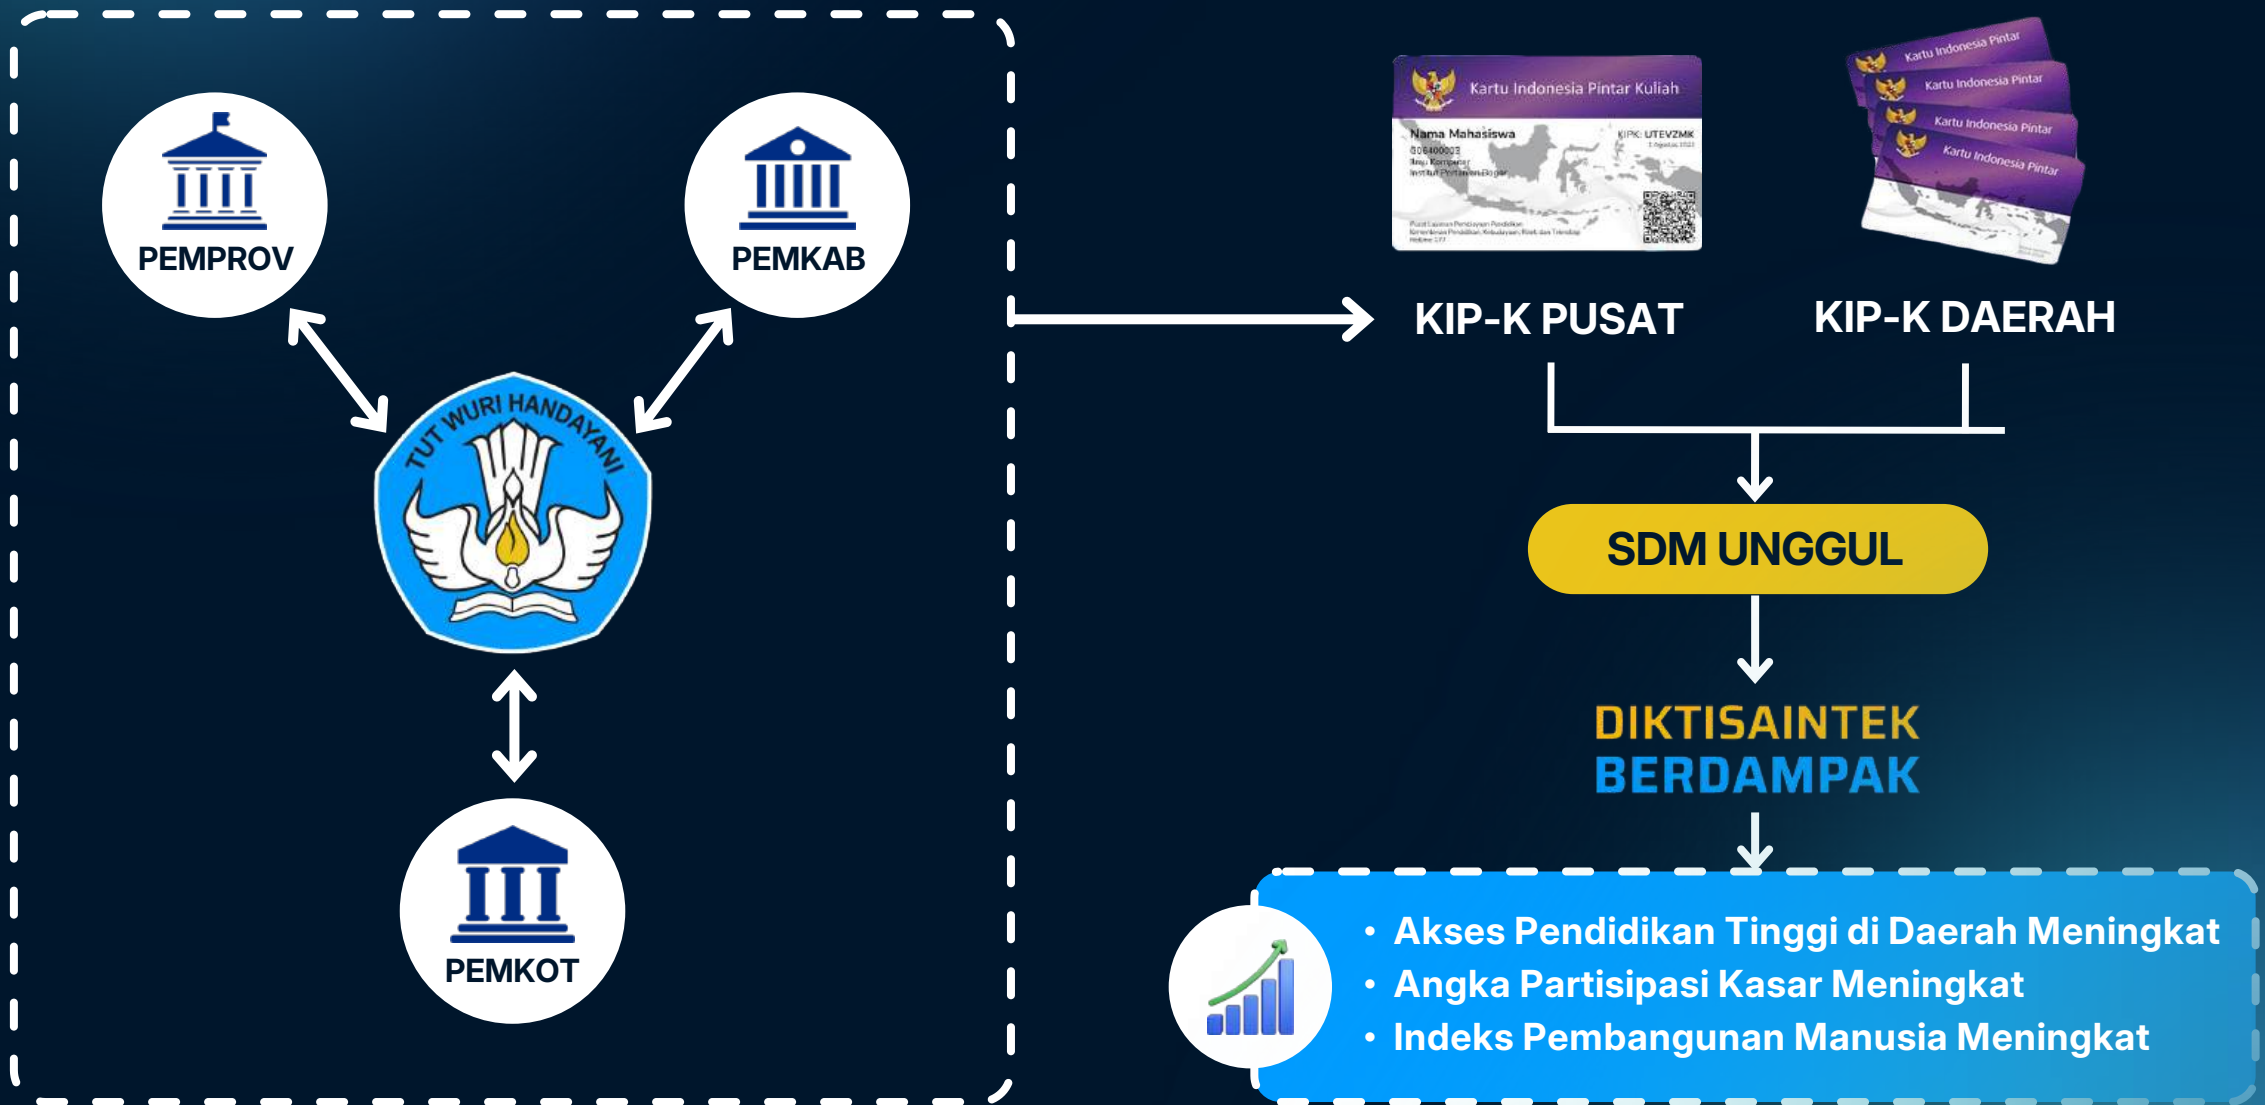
PEMPROV

PEMKAB

TUT WURI HANDAYANI

PEMKOT

Kartu Indonesia Pintar Kuliah

Nama Mahasiswa

KIP-K: UTEVZMK

Kartu Indonesia Pintar

Kartu Indonesia Pintar

Kartu Indonesia Pintar

Kartu Indonesia Pintar

KIP-K PUSAT

KIP-K DAERAH

SDM UNGGUL

DIKTISAINTEK BERDAMPAK

- Akses Pendidikan Tinggi di Daerah Meningkat
- Angka Partisipasi Kasar Meningkat
- Indeks Pembangunan Manusia Meningkat